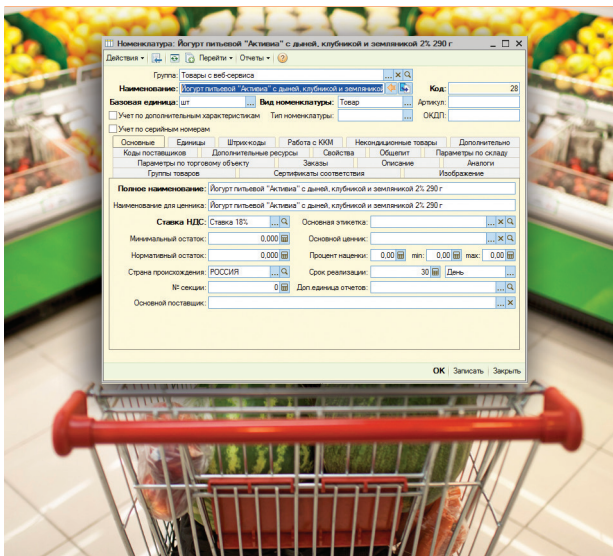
Номенклатура: Йогурт питьевой "Активиа" с дыней, клубникой и земляникой 2% 290 г

Действия • Перейти • Отчеты •

Группа: Товары с веб-сервиса

Наименование: Йогурт питьевой "Активиа" с дыней, клубникой и земляникой

Код: 28

Базовая единица: шт

Вид номенклатуры: Товар

Артикул:

Учет по дополнительным характеристикам

Тип номенклатуры:

ОКДП:

Учет по серийным номерам

| Основные | Единицы | Штрих-коды | Работа с ККМ | Некондиционные товары | Дополнительно |
|---|---|---|---|---|---|
| Коды поставщиков | Дополнительные ресурсы | Свойства | Общепит | Параметры по складу | |
| Параметры по торговому объекту | Заказы | Описание | Аналоги | | |
| Группы товаров | Сертификаты соответствия | Изображение | | | |

Полное наименование: Йогурт питьевой "Активиа" с дыней, клубникой и земляникой 2% 290 г

Наименование для ценника: Йогурт питьевой "Активиа" с дыней, клубникой и земляникой 2% 290 г

Ставка НДС: Ставка 18%

Основная этикетка:

Минимальный остаток: 0,000

Основной ценник:

Нормативный остаток: 0,000

Процент наценки: 0,00 min: 0,00 max: 0,00

Страна происхождения: РОССИЯ

Срок реализации: 30 День

№ секции: 0

Доп.единица отчетов:

Основной поставщик:

OK Записать Закрыть